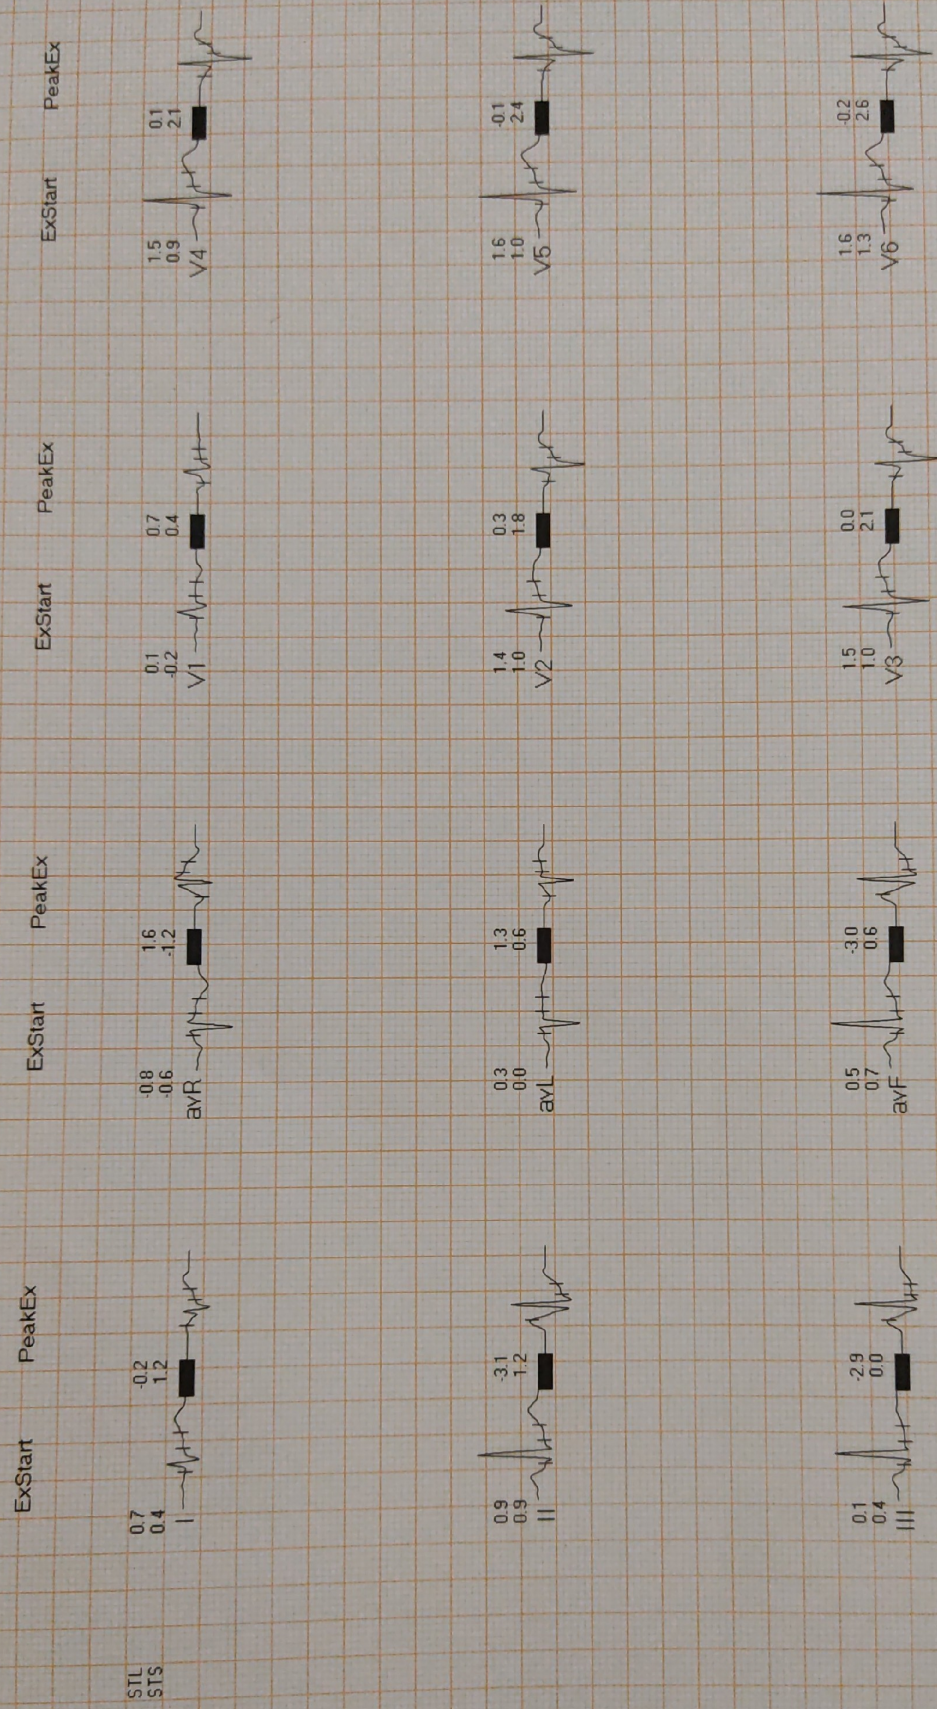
STL
STS

ExStart PeakEx

0.7
0.4
I

-0.2
1.2

0.9
0.9
II

-3.1
1.2

0.1
0.4
III

-2.9
0.0

ExStart PeakEx

-0.8
-0.6
avR

1.6
-1.2

0.3
0.0
avL

1.3
0.6

0.5
0.7
avF

-3.0
0.6

ExStart PeakEx

0.1
-0.2
V1

0.7
0.4

1.4
1.0
V2

0.3
1.8

1.5
1.0
V3

0.0
2.1

ExStart PeakEx

1.5
0.9
V4

0.1
2.1

1.6
1.0
V5

-0.1
2.4

1.6
1.3
V6

-0.2
2.6